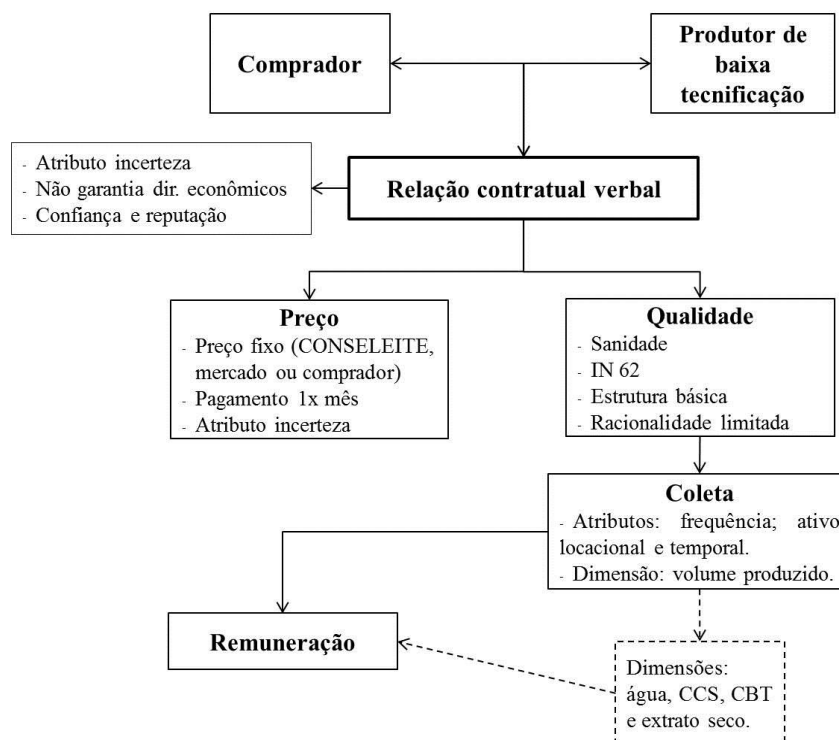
Comprador

Produtor de baixa tecnificação

- Atributo incerteza
- Não garantia dir. econômicos
- Confiança e reputação

Relação contratual verbal

Preço
- Preço fixo (CONSELEITE, mercado ou comprador)
- Pagamento 1x mês
- Atributo incerteza

Qualidade
- Sanidade
- IN 62
- Estrutura básica
- Racionalidade limitada

Coleta
- Atributos: frequência; ativo locacional e temporal.
- Dimensão: volume produzido.

Remuneração

Dimensões: água, CCS, CBT e extrato seco.